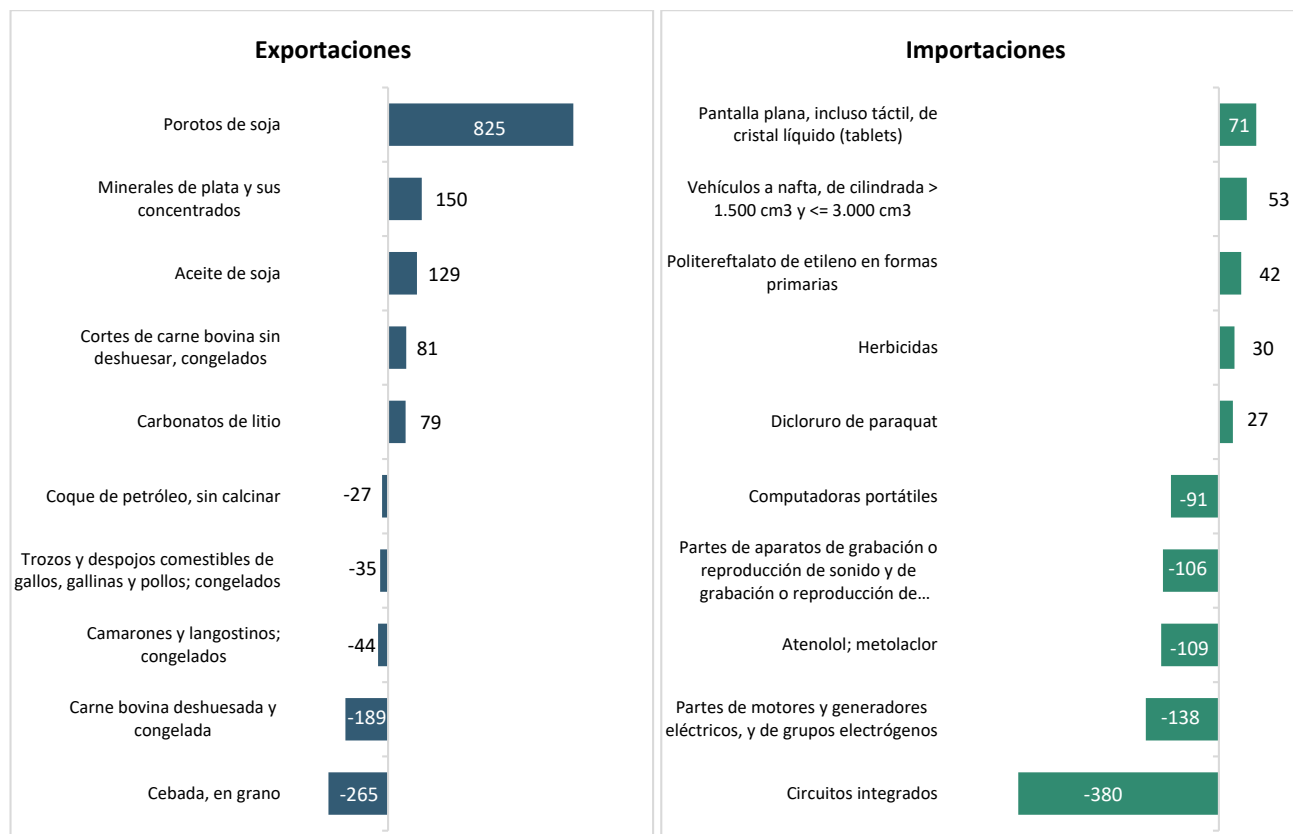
Exportaciones

Porotos de soja 825

Minerales de plata y sus concentrados 150

Aceite de soja 129

Cortes de carne bovina sin deshuesar, congelados 81

Carbonatos de litio 79

Coque de petróleo, sin calcinar -27

Trozos y despojos comestibles de gallos, gallinas y pollos; congelados -35

Camarones y langostinos; congelados -44

Carne bovina deshuesada y congelada -189

Cebada, en grano -265

Importaciones

Pantalla plana, incluso táctil, de cristal líquido (tablets) 71

Vehículos a nafta, de cilindrada > 1.500 cm3 y <= 3.000 cm3 53

Politereftalato de etileno en formas primarias 42

Herbicidas 30

Dicloruro de paraquat 27

Computadoras portátiles -91

Partes de aparatos de grabación o reproducción de sonido y de grabación o reproducción de… -106

Atenolol; metolaclor -109

Partes de motores y generadores eléctricos, y de grupos electrógenos -138

Circuitos integrados -380